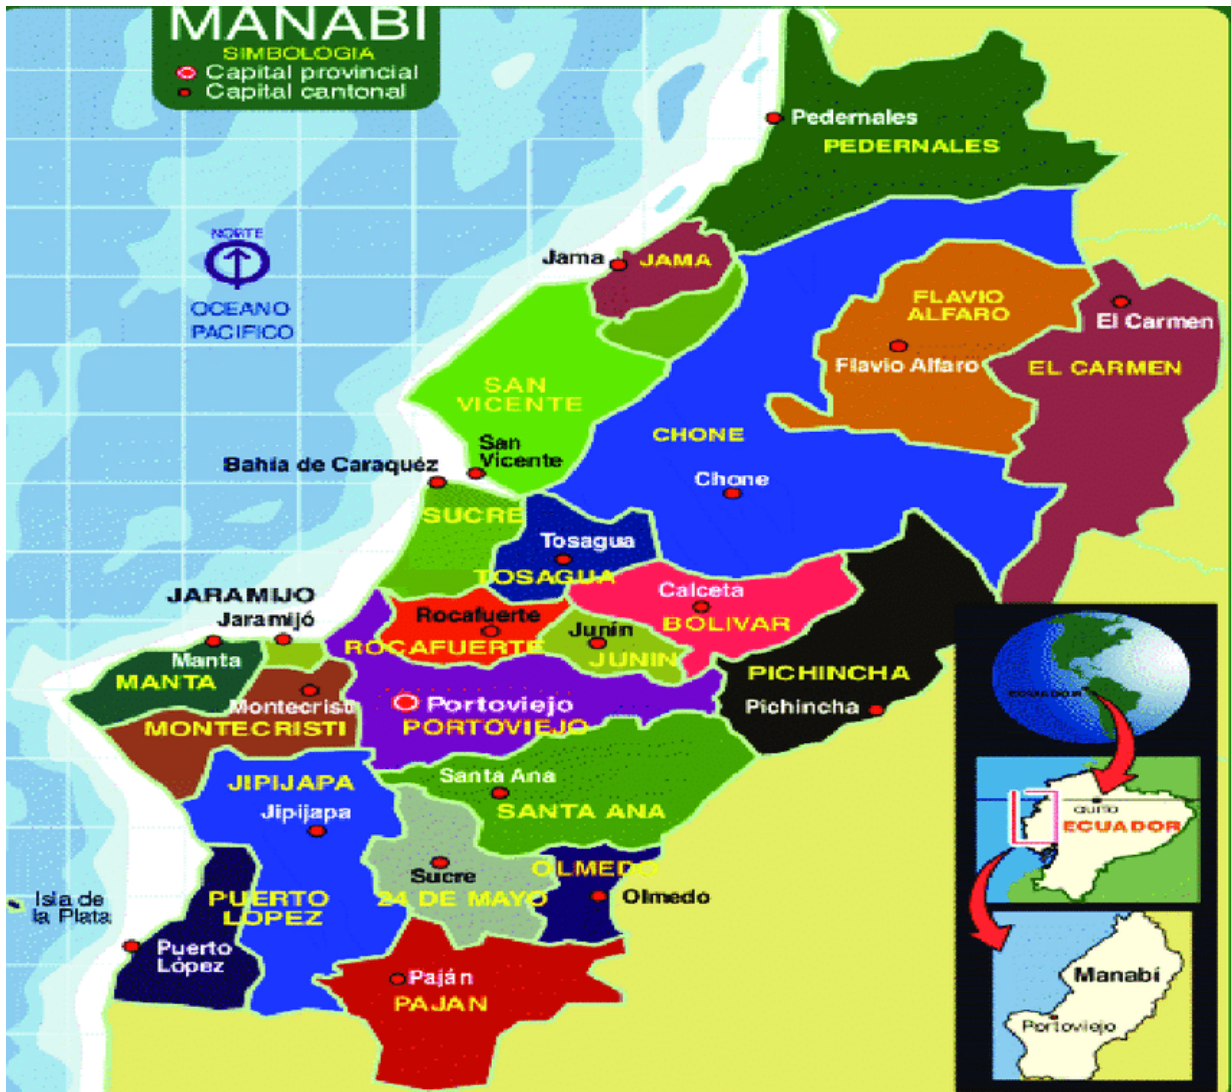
MANABI
SIMBOLOGIA
Capital provincial
Capital cantonal

Pedernales
PEDERNALES

NORTE
OCEANO PACIFICO

Jama
JAMA

FLAVIO ALFARO
Flavio Alfaro
El Carmen
EL CARMEN

SAN VICENTE
San Vicente
Bahía de Caraquéz

CHONE
Chone

SUCRE
Tosagua
TOSAGUA

JARAMIJO
Jaramijó
Rocafuerte
ROCAFUERTE
Calceta
BOLIVAR
Junín
JUNIN
PICHINCHA
Pichincha

Manta
MANTA
Montecristi
MONTECRISTI
Portoviejo
PORTOVIEJO

JIPIJAPA
Jipijapa
Santa Ana
SANTA ANA

Sucre
24 DE MAYO
OLMEDO
Olmedo

Isla de la Plata
PUERTO LOPEZ
Puerto López

Paján
PAJAN

ECUADOR
QUITO
ECUADOR
Manabi
Portoviejo